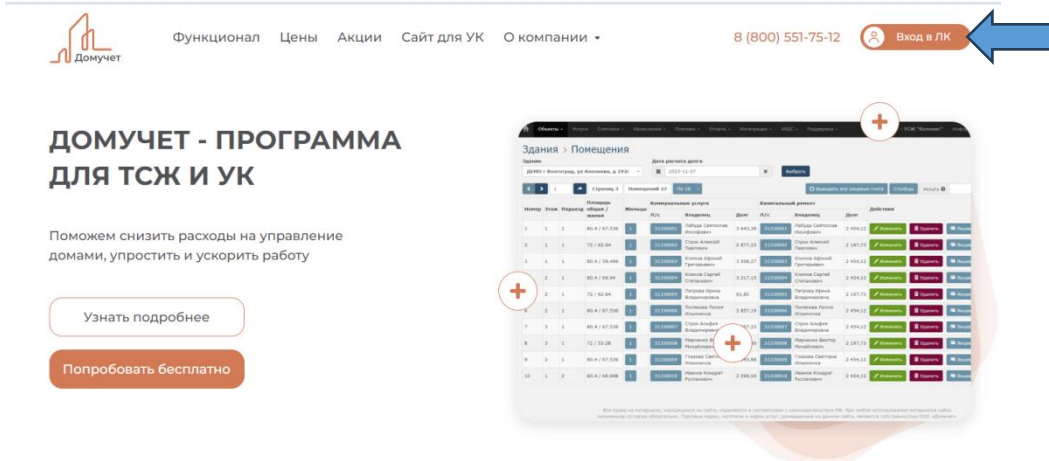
Домучет

Функционал Цены Акции Сайт для УК О компании

8 (800) 551-75-12

Вход в ЛК

ДОМУЧЕТ - ПРОГРАММА ДЛЯ ТСЖ И УК

Поможем снизить расходы на управление домами, упростить и ускорить работу

Узнать подробнее

Попробовать бесплатно

Здания > Помещения

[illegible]